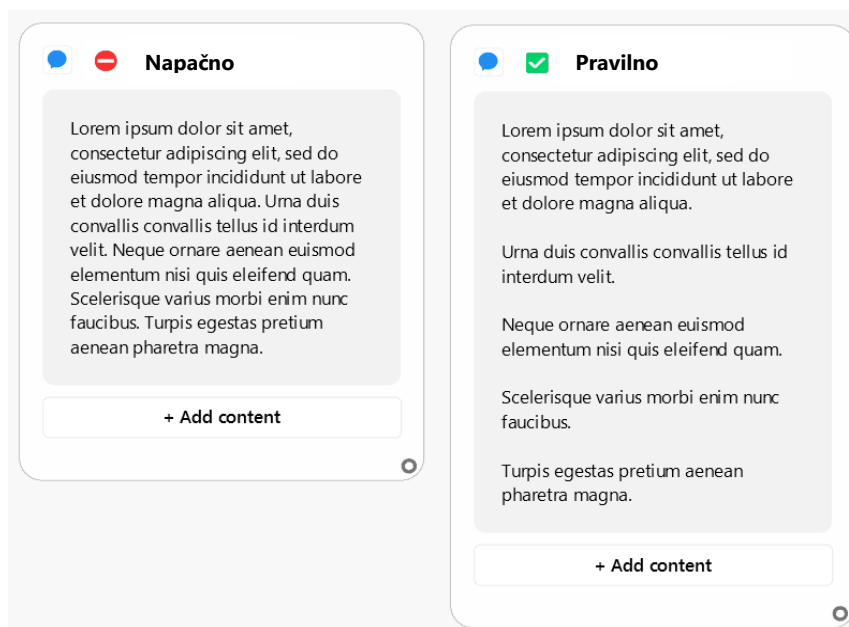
Napačno

Lorem ipsum dolor sit amet, consectetur adipiscing elit, sed do eiusmod tempor incididunt ut labore et dolore magna aliqua. Urna duis convallis convallis tellus id interdum velit. Neque ornare aenean euismod elementum nisi quis eleifend quam. Scelerisque varius morbi enim nunc faucibus. Turpis egestas pretium aenean pharetra magna.

+ Add content

Pravilno

Lorem ipsum dolor sit amet, consectetur adipiscing elit, sed do eiusmod tempor incididunt ut labore et dolore magna aliqua.

Urna duis convallis convallis tellus id interdum velit.

Neque ornare aenean euismod elementum nisi quis eleifend quam.

Scelerisque varius morbi enim nunc faucibus.

Turpis egestas pretium aenean pharetra magna.

+ Add content